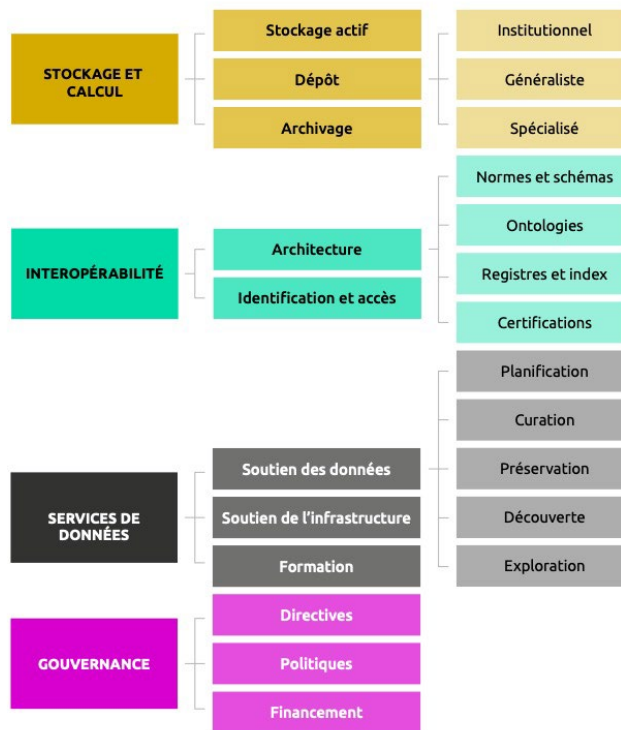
STOCKAGE ET CALCUL

Stockage actif

Dépôt

Archivage

Institutionnel

Généraliste

Spécialisé

INTEROPÉRABILITÉ

Architecture

Identification et accès

Normes et schémas

Ontologies

Registres et index

Certifications

SERVICES DE DONNÉES

Soutien des données

Soutien de l'infrastructure

Formation

Planification

Curation

Préservation

Découverte

Exploration

GOUVERNANCE

Directives

Politiques

Financement